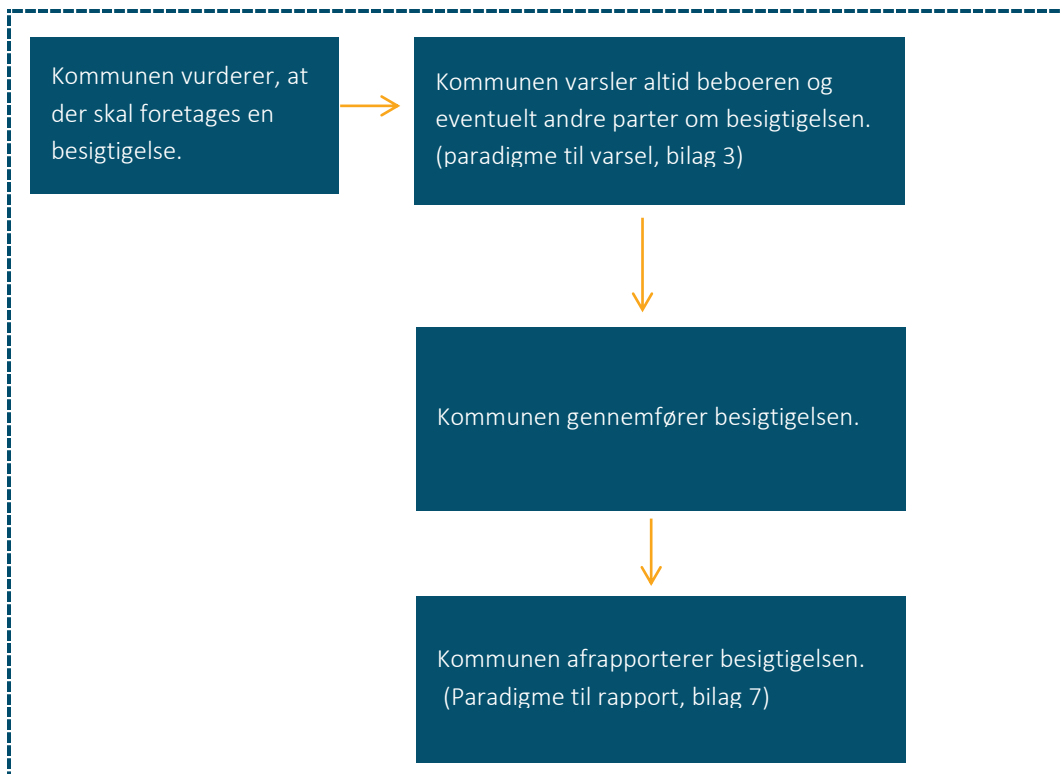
Kommunen vurderer, at der skal foretages en besigtigelse.

Kommunen varsler altid beboeren og eventuelt andre parter om besigtigelsen. (paradigme til varsel, bilag 3)

Kommunen gennemfører besigtigelsen.

Kommunen afrapporterer besigtigelsen. (Paradigme til rapport, bilag 7)